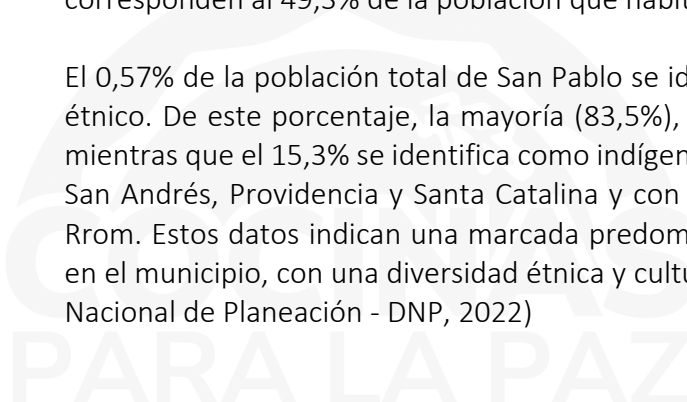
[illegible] al 49,3% de la población que habi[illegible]

El 0,57% de la población total de San Pablo se id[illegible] étnico. De este porcentaje, la mayoría (83,5%), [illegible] mientras que el 15,3% se identifica como indígen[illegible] San Andrés, Providencia y Santa Catalina y con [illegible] Rrom. Estos datos indican una marcada predom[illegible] en el municipio, con una diversidad étnica y cultu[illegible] Nacional de Planeación - DNP, 2022)

COCINAS PARA LA PAZ